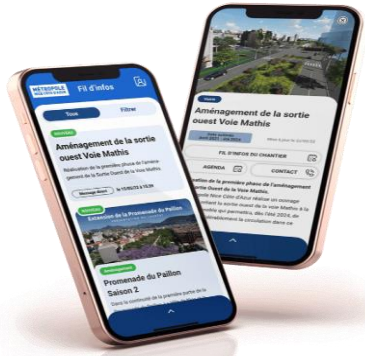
MÉTROPOLE NICE CÔTE D'AZUR

Fil d'infos

Tous

Filtrer

Mobilité

Aménagement de la sortie ouest Voie Mathis

Réalisation de la première phase de l'aménagement de la Sortie Ouest de la Voie Mathis

Message Alerte

le 15/05/23 à 15:39

Extension de la Promenade du Paillon

Aménagement

Promenade du Paillon Saison 2

Dans la continuité de la première phase de

Mobilité

Aménagement de la sortie ouest Voie Mathis

Date prévisionnelle
Juin 2023 - Juin 2024

Mise à jour le 16/05/23

FIL D'INFOS DU CHANTIER

AGENDA

CONTACT

Réalisation de la première phase de l'aménagement de la Sortie Ouest de la Voie Mathis

La Métropole Nice Côte d'Azur réalise un ouvrage permettant la sortie ouest de la voie Mathis à la hauteur du périmètre, dès l'été 2024, de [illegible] la circulation dans ce